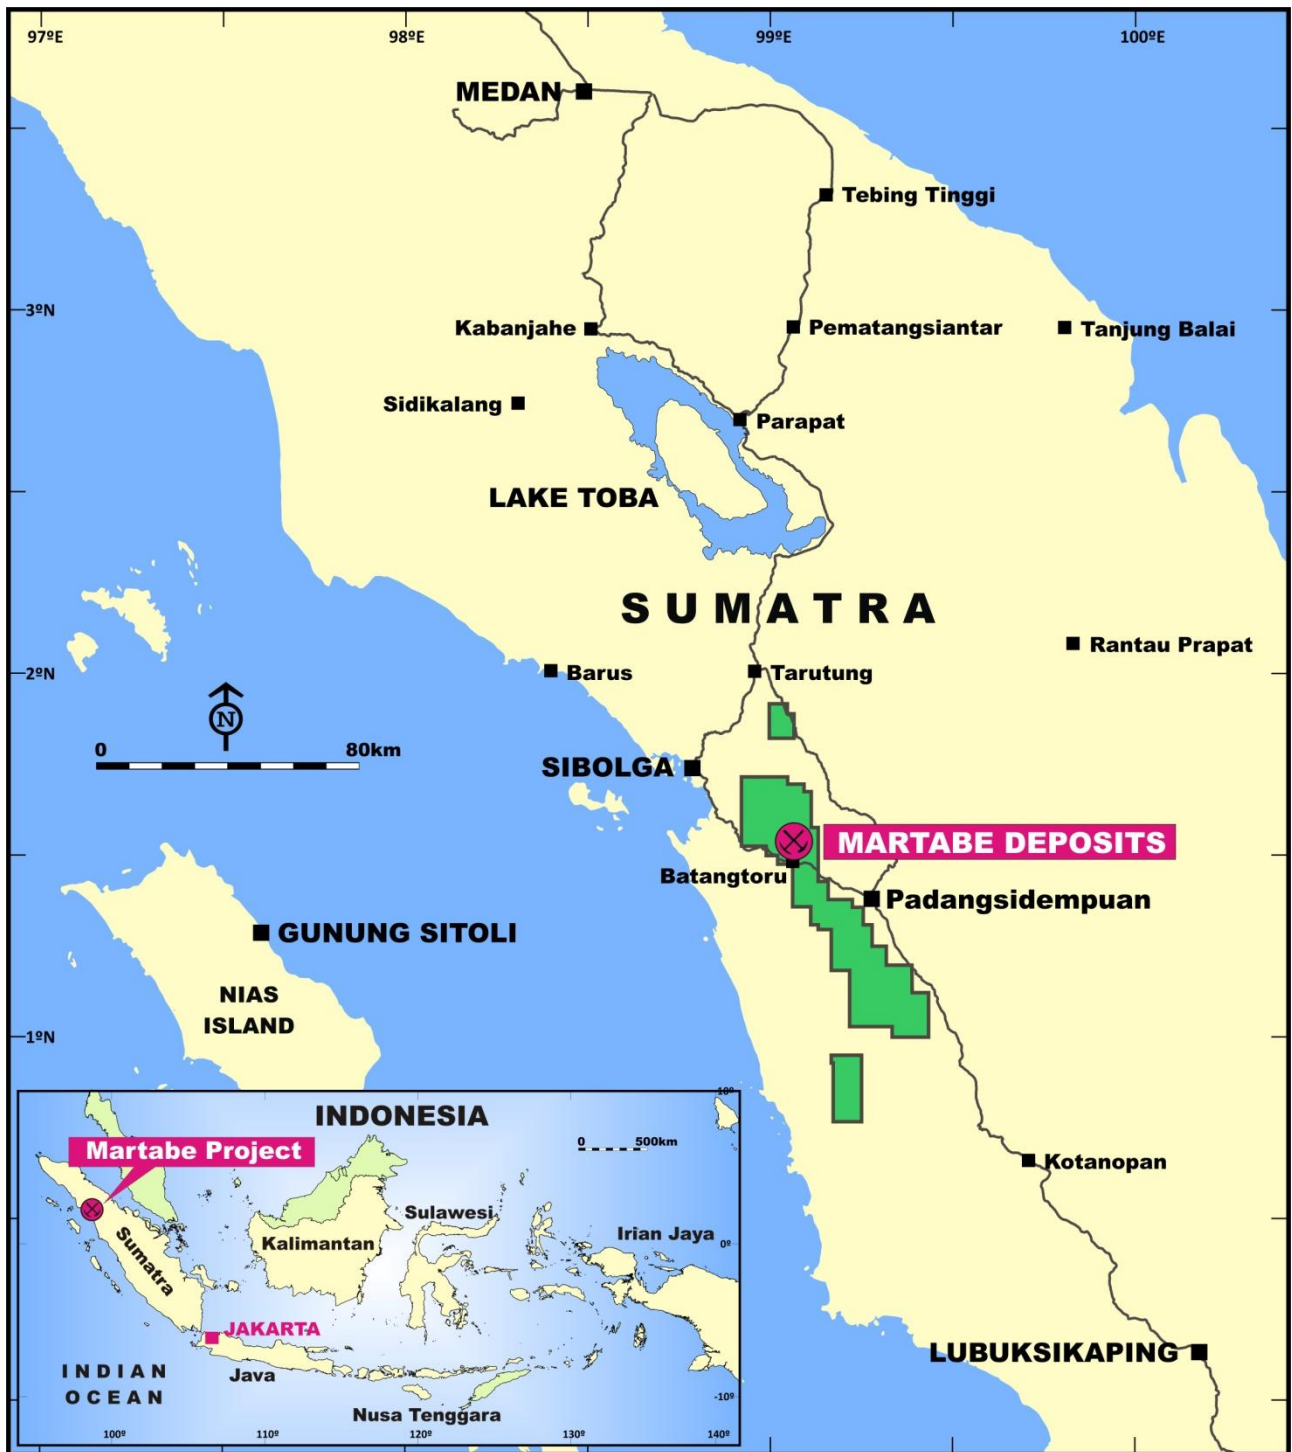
97ºE
98ºE
99ºE
100ºE
MEDAN
Tebing Tinggi
3ºN
Kabanjahe
Pematangsiantar
Tanjung Balai
Sidikalang
Parapat
LAKE TOBA
SUMATRA
Rantau Prapat
2ºN
Barus
Tarutung
N
0
80km
SIBOLGA
MARTABE DEPOSITS
Batangtoru
Padangsidempuan
GUNUNG SITOLI
NIAS ISLAND
1ºN
INDONESIA
10º
Martabe Project
0
500km
Sulawesi
Kalimantan
Sumatra
Irian Jaya
0º
JAKARTA
INDIAN OCEAN
Java
-10º
Nusa Tenggara
100º
110º
120º
130º
140º
Kotanopan
LUBUKSIKAPING